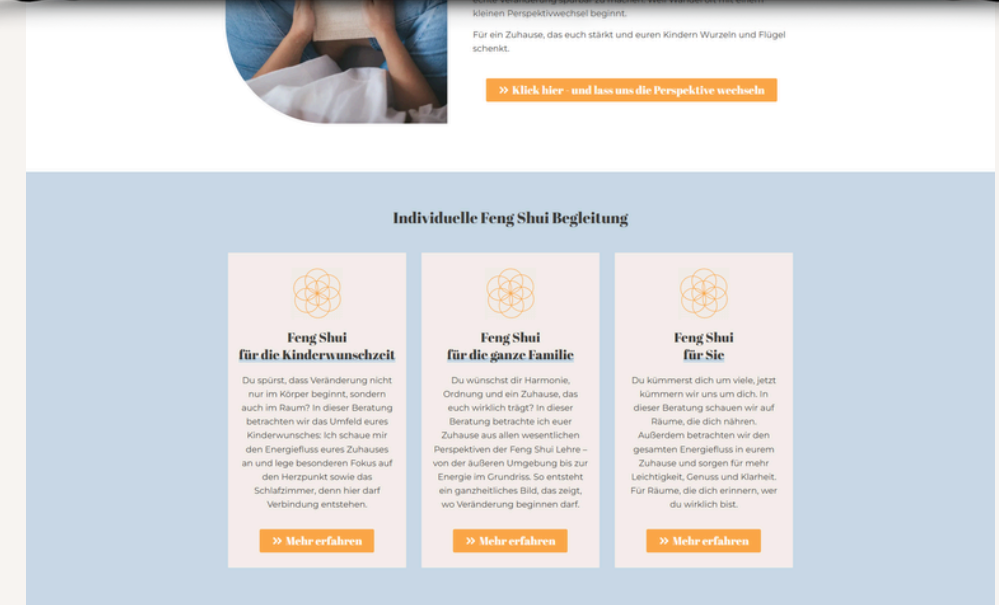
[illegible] kleinen Perspektivwechsel beginnt.

Für ein Zuhause, das euch stärkt und euren Kindern Wurzeln und Flügel schenkt.

» Klick hier - und lass uns die Perspektive wechseln

Individuelle Feng Shui Begleitung

Feng Shui
für die Kinderwunschzeit

Du spürst, dass Veränderung nicht nur im Körper beginnt, sondern auch im Raum? In dieser Beratung betrachten wir das Umfeld eures Kinderwunsches: Ich schaue mir den Energiefluss eures Zuhauses an und lege besonderen Fokus auf den Herzpunkt sowie das Schlafzimmer, denn hier darf Verbindung entstehen.

» Mehr erfahren

Feng Shui
für die ganze Familie

Du wünschst dir Harmonie, Ordnung und ein Zuhause, das euch wirklich trägt? In dieser Beratung betrachte ich euer Zuhause aus allen wesentlichen Perspektiven der Feng Shui Lehre – von der äußeren Umgebung bis zur Energie im Grundriss. So entsteht ein ganzheitliches Bild, das zeigt, wo Veränderung beginnen darf.

» Mehr erfahren

Feng Shui
für Sie

Du kümmerst dich um viele, jetzt kümmern wir uns um dich. In dieser Beratung schauen wir auf Räume, die dich nähren. Außerdem betrachten wir den gesamten Energiefluss in eurem Zuhause und sorgen für mehr Leichtigkeit, Genuss und Klarheit. Für Räume, die dich erinnern, wer du wirklich bist.

» Mehr erfahren